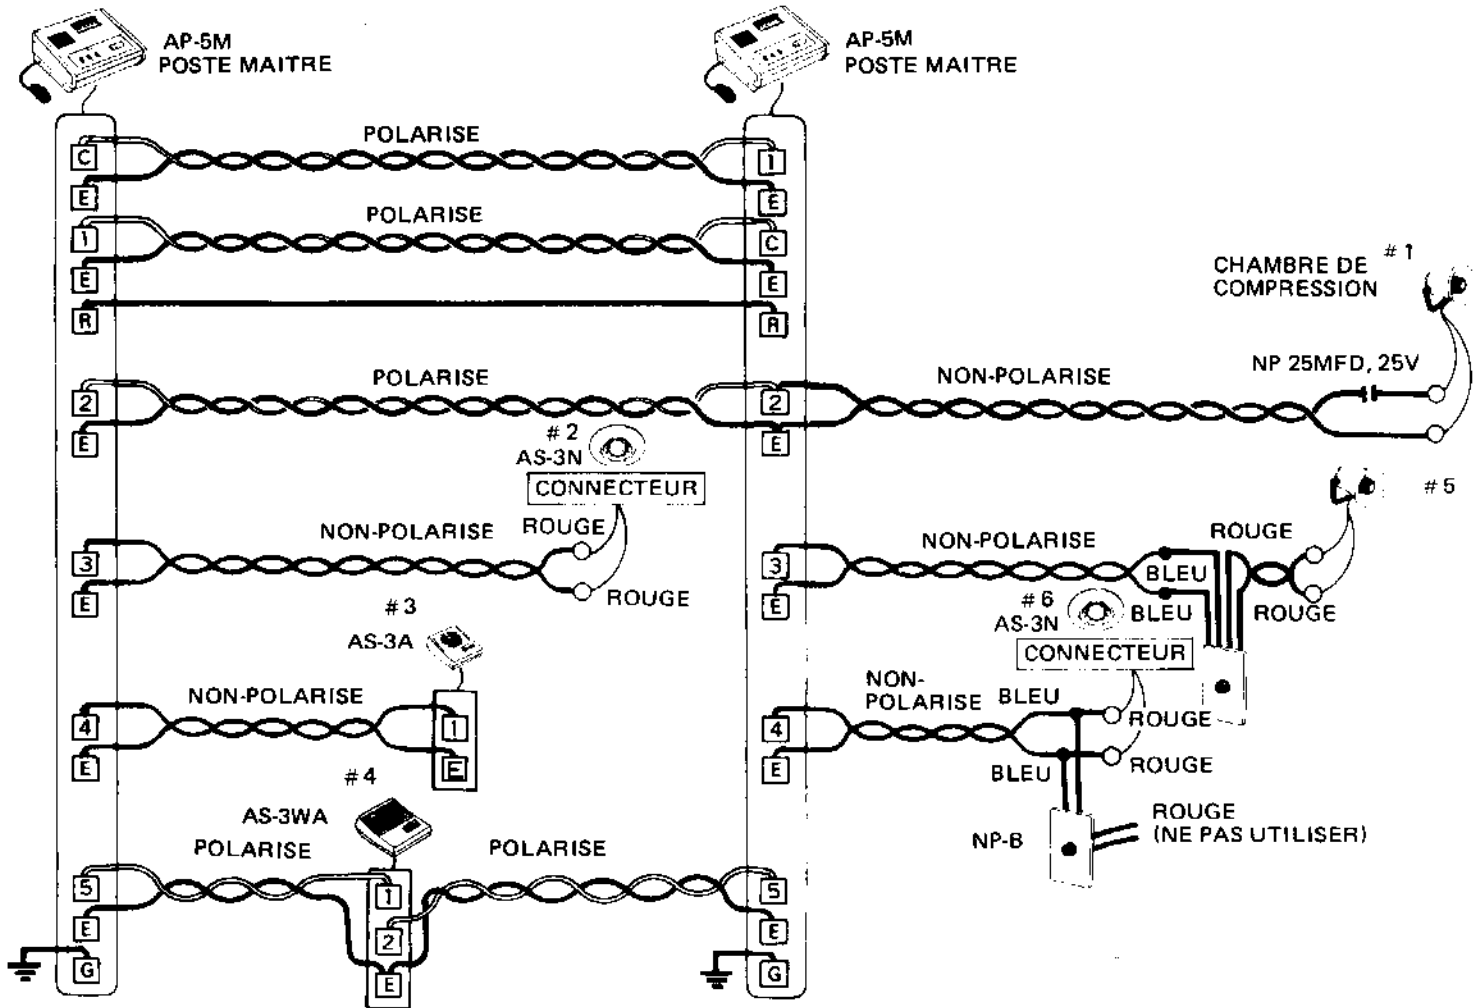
AP-5M
POSTE MAITRE

AP-5M
POSTE MAITRE

POLARISE

C
E
1
E

POLARISE

1
E
C
E
R
R

CHAMBRE DE COMPRESSION
# 1

POLARISE

NON-POLARISE

NP 25MFD, 25V

2
E
2
E

# 2
AS-3N
CONNECTEUR

NON-POLARISE
ROUGE
ROUGE

3
E

# 5

NON-POLARISE
ROUGE
BLEU
BLEU
ROUGE

3
E

# 3
AS-3A

# 6
AS-3N
CONNECTEUR

NON-POLARISE

4
E
1
E

NON-POLARISE
BLEU
ROUGE
ROUGE
BLEU

4
E

# 4
AS-3WA

POLARISE
POLARISE

ROUGE
(NE PAS UTILISER)
NP-B

5
E
G
1
2
E
5
E
G